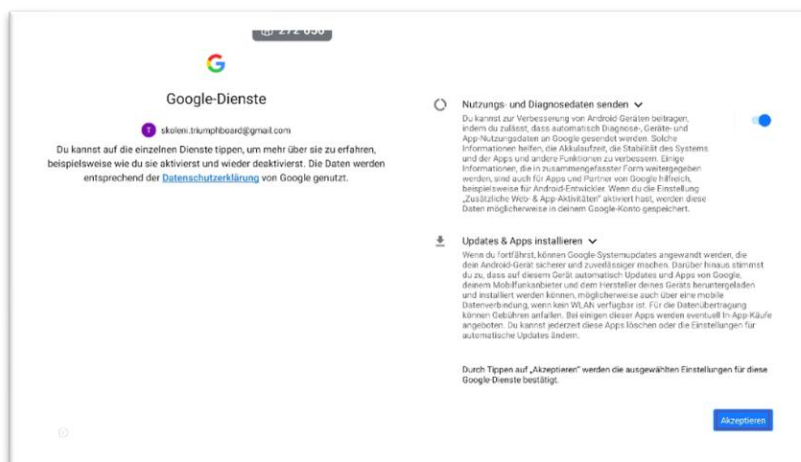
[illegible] 272 050

Google-Dienste

T skoleni.triumphboard@gmail.com

Du kannst auf die einzelnen Dienste tippen, um mehr über sie zu erfahren, beispielsweise wie du sie aktivierst und wieder deaktivierst. Die Daten werden entsprechend der Datenschutzerklärung von Google genutzt.

Nutzungs- und Diagnosedaten senden

Du kannst zur Verbesserung von Android-Geräten beitragen, indem du zulässt, dass automatisch Diagnose-, Geräte- und App-Nutzungsdaten an Google gesendet werden. Solche Informationen helfen, die Akkulaufzeit, die Stabilität des Systems und der Apps und andere Funktionen zu verbessern. Einige Informationen, die in zusammengefasster Form weitergegeben werden, sind auch für Apps und Partner von Google hilfreich, beispielsweise für Android-Entwickler. Wenn du die Einstellung „Zusätzliche Web- & App-Aktivitäten" aktiviert hast, werden diese Daten möglicherweise in deinem Google-Konto gespeichert.

Updates & Apps installieren

Wenn du fortfährst, können Google-Systemupdates angewandt werden, die dein Android-Gerät sicherer und zuverlässiger machen. Darüber hinaus stimmst du zu, dass auf diesem Gerät automatisch Updates und Apps von Google, deinem Mobilfunkanbieter und dem Hersteller deines Geräts heruntergeladen und installiert werden können, möglicherweise auch über eine mobile Datenverbindung, wenn kein WLAN verfügbar ist. Für die Datenübertragung können Gebühren anfallen. Bei einigen dieser Apps werden eventuell In-App-Käufe angeboten. Du kannst jederzeit diese Apps löschen oder die Einstellungen für automatische Updates ändern.

Durch Tippen auf „Akzeptieren" werden die ausgewählten Einstellungen für diese Google-Dienste bestätigt.

Akzeptieren